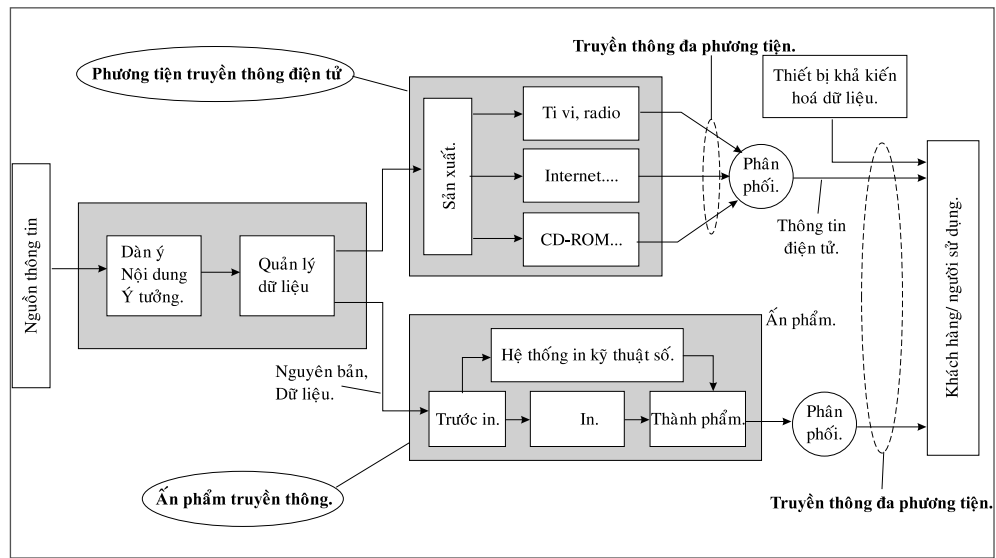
Truyền thông đa phương tiện.

Phương tiện truyền thông điện tử

Thiết bị khả kiến hoá dữ liệu.

Sản xuất.

Ti vi, radio

Internet....

CD-ROM...

Phân phối.

Thông tin điện tử.

Nguồn thông tin

Dàn ý
Nội dung
Ý tưởng.

Quản lý dữ liệu

Khách hàng/ người sử dụng.

Ấn phẩm.

Hệ thống in kỹ thuật số.

Nguyên bản, Dữ liệu.

Trước in.

In.

Thành phẩm.

Phân phối.

Ấn phẩm truyền thông.

Truyền thông đa phương tiện.